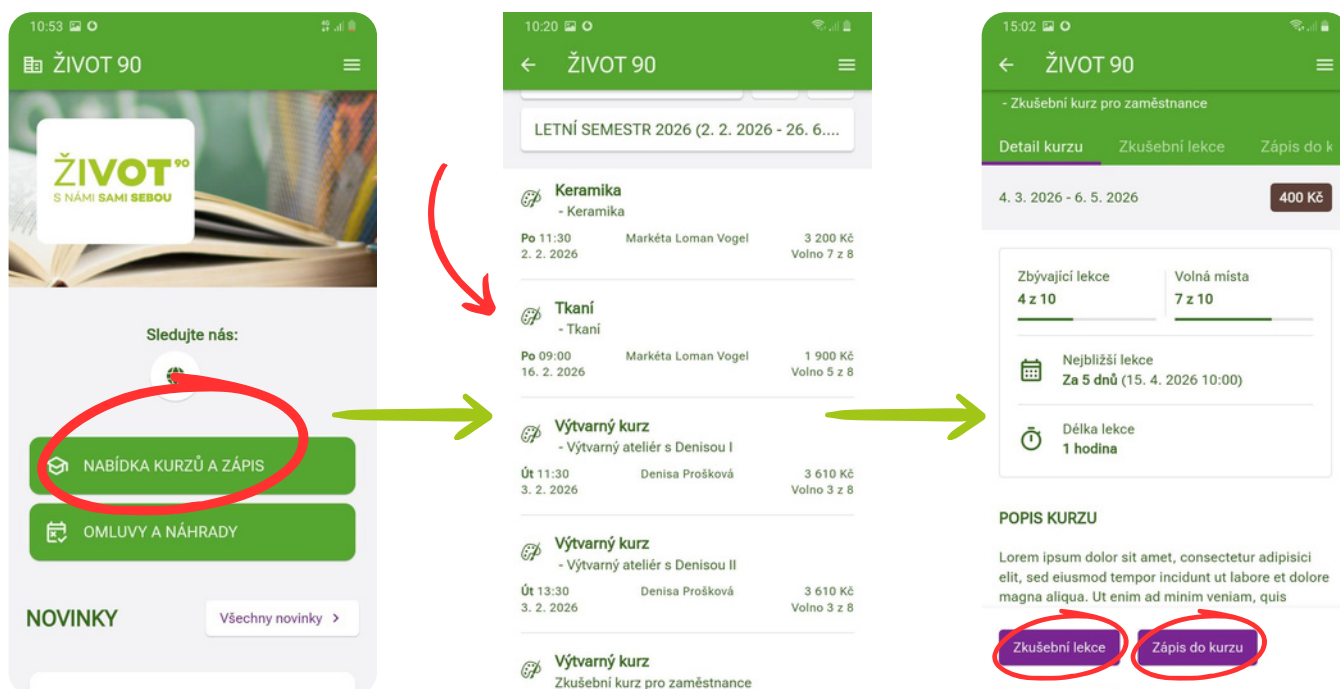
10:53

ŽIVOT 90

ŽIVOT 90
S NÁMI SAMI SEBOU

Sledujte nás:

NABÍDKA KURZŮ A ZÁPIS

OMLUVY A NÁHRADY

NOVINKY

Všechny novinky >

10:20

ŽIVOT 90

LETNÍ SEMESTR 2026 (2. 2. 2026 - 26. 6....

Keramika
- Keramika
Po 11:30 Markéta Loman Vogel 3 200 Kč
2. 2. 2026 Volno 7 z 8

Tkaní
- Tkaní
Po 09:00 Markéta Loman Vogel 1 900 Kč
16. 2. 2026 Volno 5 z 8

Výtvarný kurz
- Výtvarný ateliér s Denisou I
Út 11:30 Denisa Prošková 3 610 Kč
3. 2. 2026 Volno 3 z 8

Výtvarný kurz
- Výtvarný ateliér s Denisou II
Út 13:30 Denisa Prošková 3 610 Kč
3. 2. 2026 Volno 3 z 8

Výtvarný kurz
Zkušební kurz pro zaměstnance

15:02

ŽIVOT 90

- Zkušební kurz pro zaměstnance

Detail kurzu Zkušební lekce Zápis do k

4. 3. 2026 - 6. 5. 2026 400 Kč

Zbývající lekce
4 z 10

Volná místa
7 z 10

Nejbližší lekce
Za 5 dnů (15. 4. 2026 10:00)

Délka lekce
1 hodina

POPIS KURZU

Lorem ipsum dolor sit amet, consectetur adipisici elit, sed eiusmod tempor incidunt ut labore et dolore magna aliqua. Ut enim ad minim veniam, quis

Zkušební lekce

Zápis do kurzu